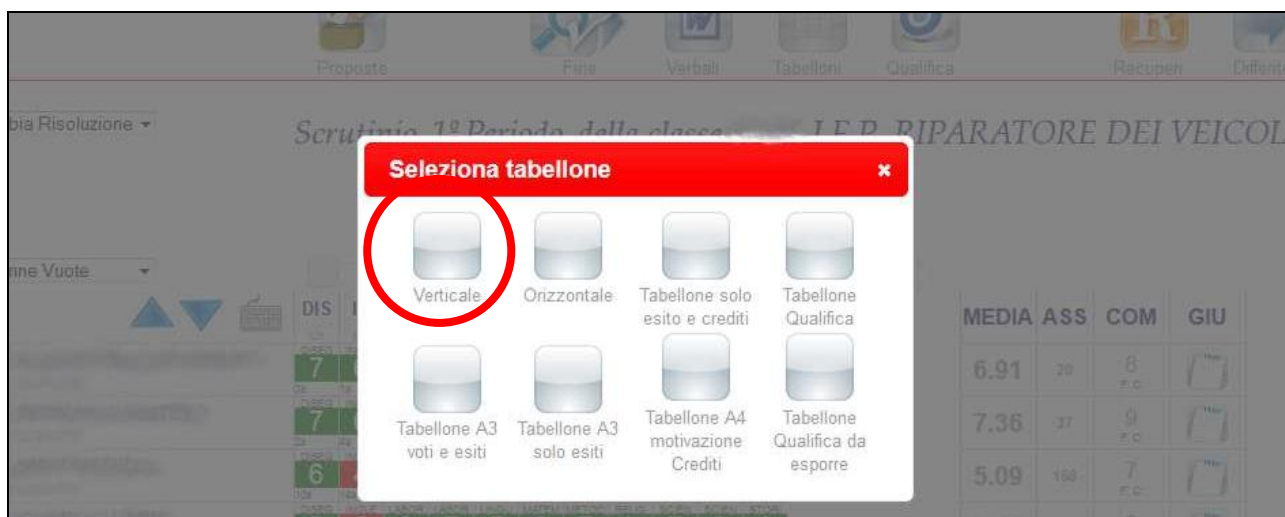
Proposte Fine Verbali Tabelloni Qualifica Recuperi Differe

bia Risoluzione

Scrutinio 1° Periodo della classe I.F.P. RIPARATORE DEI VEICOL

nne Vuote

DIS

MEDIA ASS COM GIU

7 6.91 20 8 F.C

7 7.36 37 9 F.C

6 5.09 168 7 F.C

Seleziona tabellone ×

Verticale

Orizzontale

Tabellone solo esito e crediti

Tabellone Qualifica

Tabellone A3 voti e esiti

Tabellone A3 solo esiti

Tabellone A4 motivazione Crediti

Tabellone Qualifica da esporre